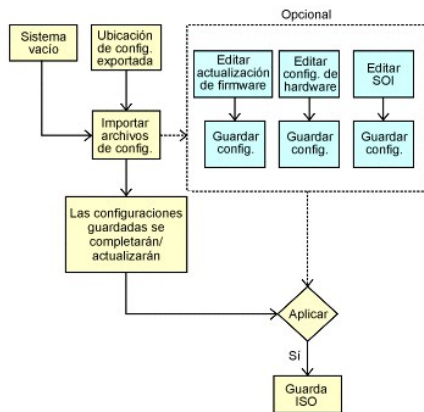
Sistema vacío

Ubicación de config. exportada

Opcional

Editar actualización de firmware

Editar config. de hardware

Editar SOI

Importar archivos de config.

Guardar config.

Guardar config.

Guardar config.

Las configuraciones guardadas se completarán/ actualizarán

Aplicar

Sí

Guarda ISO